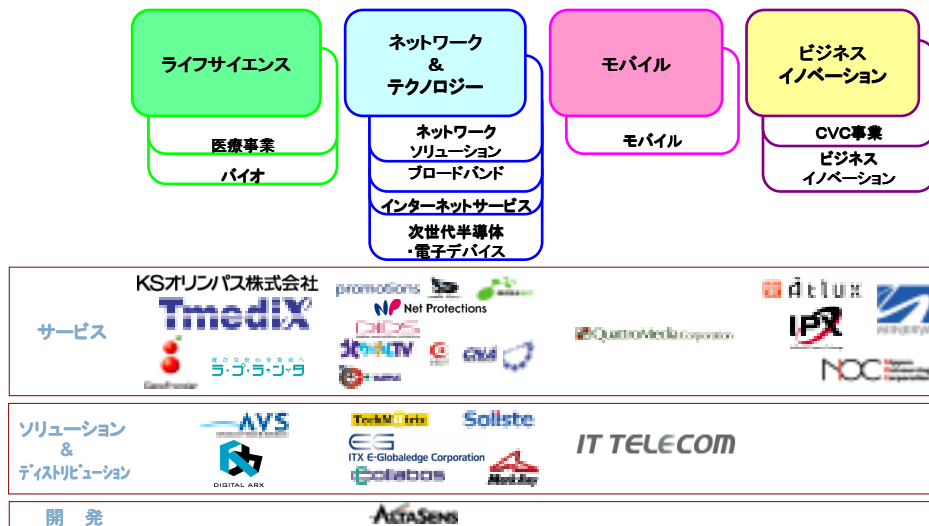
ライフサイエンス

医療事業

バイオ

ネットワーク
&
テクノロジー

ネットワーク
ソリューション

ブロードバンド

インターネットサービス

次世代半導体
・電子デバイス

モバイル

モバイル

ビジネス
イノベーション

CVC事業

ビジネス
イノベーション

サービス

KSオリンパス株式会社

Tmedix

GeoFrontier

ラ・プ・ラ・ン・ラ

promotions

Net Protections

CDS

Quattro Media Corporation

actux

IPX

NOC

ソリューション
&
ディストリビューション

AVS

DIGITAL ARX

TechMatrix

Soliste

ITX E-Globaledge Corporation

Collabos

IT TELECOM

開 発

AsiaSens